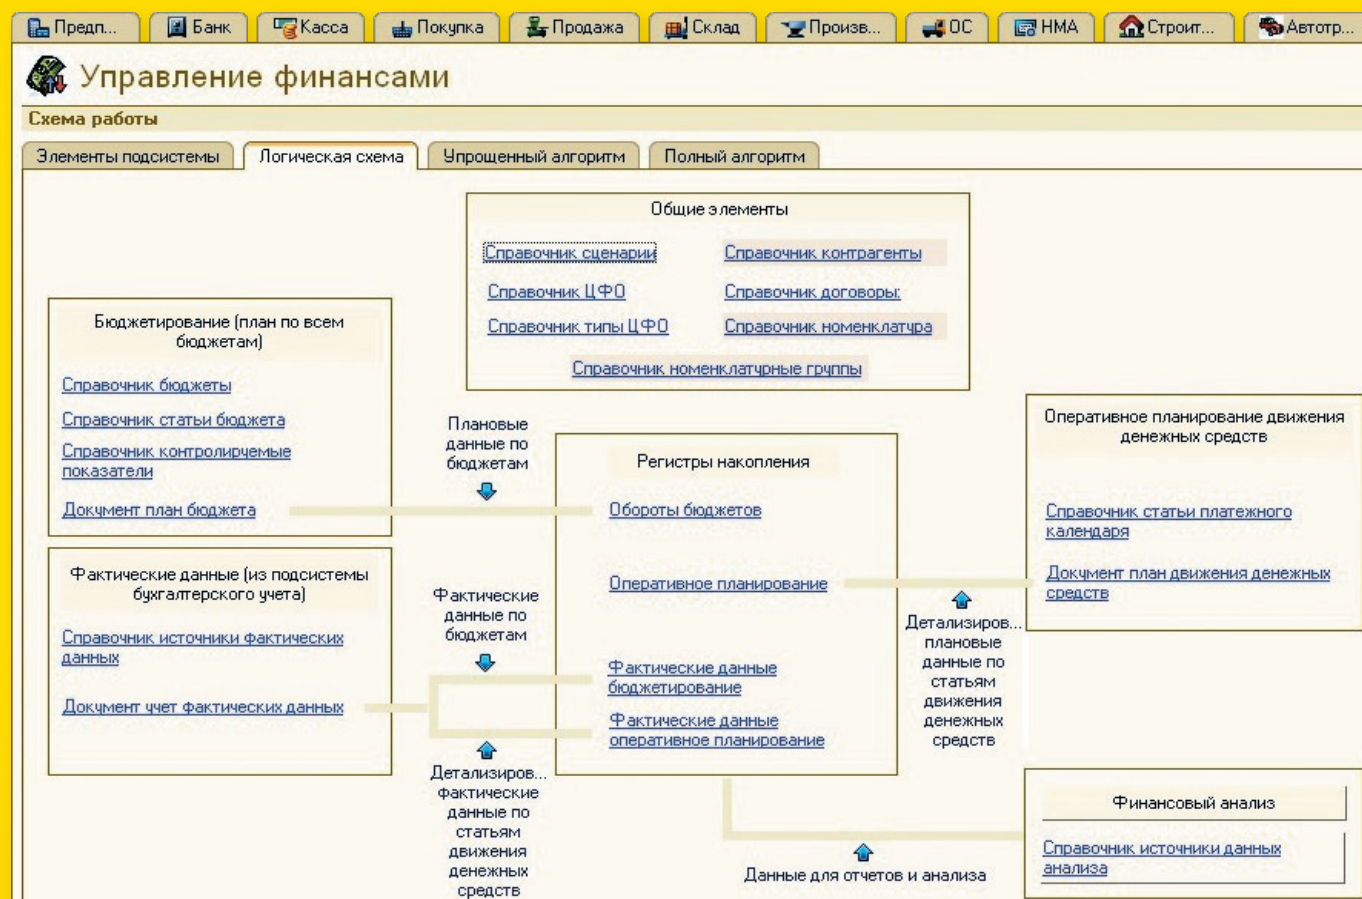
Предп... Банк Касса Покупка Продажа Склад Произв... ОС НМА Строит... Автотр...

Управление финансами

Схема работы

Элементы подсистемы | Логическая схема | Упрощенный алгоритм | Полный алгоритм

Общие элементы

Справочник сценарии
Справочник контрагенты
Справочник ЦФО
Справочник договоры
Справочник типы ЦФО
Справочник номенклатура
Справочник номенклатурные группы

Бюджетирование (план по всем бюджетам)

Справочник бюджеты
Справочник статьи бюджета
Справочник контролируемые показатели
Документ план бюджета

Плановые данные по бюджетам

Регистры накопления

Обороты бюджетов
Оперативное планирование
Фактические данные бюджетирование
Фактические данные оперативное планирование

Оперативное планирование движения денежных средств

Справочник статьи платежного календаря
Документ план движения денежных средств

Детализиров... плановые данные по статьям движения денежных средств

Фактические данные (из подсистемы бухгалтерского учета)

Справочник источники фактических данных
Документ учет фактических данных

Фактические данные по бюджетам

Детализиров... фактические данные по статьям движения денежных средств

Финансовый анализ

Справочник источники данных анализа

Данные для отчетов и анализа